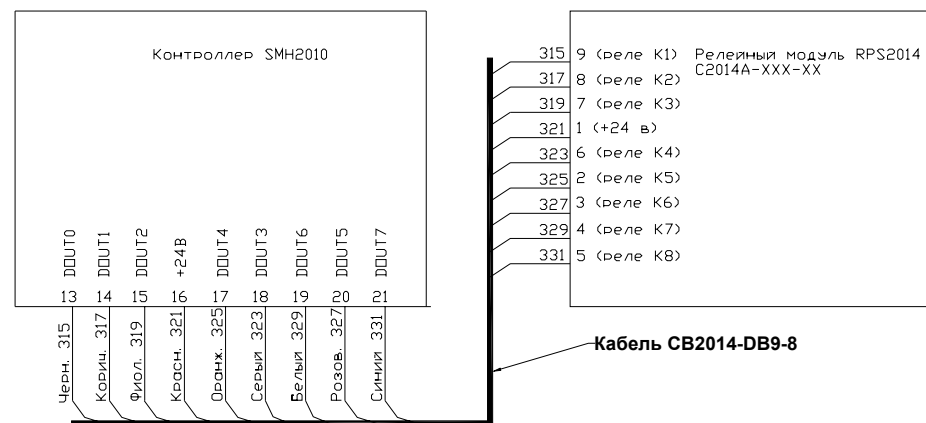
Контроллер SMH2010

DOUT0 DOUT1 DOUT2 +24В DOUT4 DOUT3 DOUT6 DOUT5 DOUT7

13 14 15 16 17 18 19 20 21

Черн. 315
Корич. 317
Фиол. 319
Красн. 321
Оранж. 325
Серый 323
Белый 329
Розов. 327
Синий 331

Релейный модуль RPS2014
C2014A-XXX-XX

315 9 (реле K1)
317 8 (реле K2)
319 7 (реле K3)
321 1 (+24 в)
323 6 (реле K4)
325 2 (реле K5)
327 3 (реле K6)
329 4 (реле K7)
331 5 (реле K8)

Кабель CB2014-DB9-8